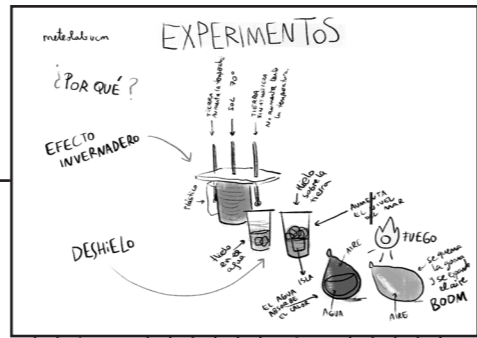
metodoluvm

EXPERIMENTOS

¿POR QUÉ?

EFECTO INVERNADERO

DESHIELO

TIERRA AUMENTA LA TEMPERATURA

SOL 70°

TIERRA TAPA NO AUMENTA LA TEMPERATURA

PLÁSTICO

HIELO SOBRE TIERRA

HIELO EN AGUA

AUMENTA EL NIVEL DEL MAR

ISLA

EL AGUA ABSORBE EL CALOR

AIRE

AGUA

FUEGO

SE QUEMA LA GOMA Y SE EXPANDE EL AIRE

BOOM

AIRE